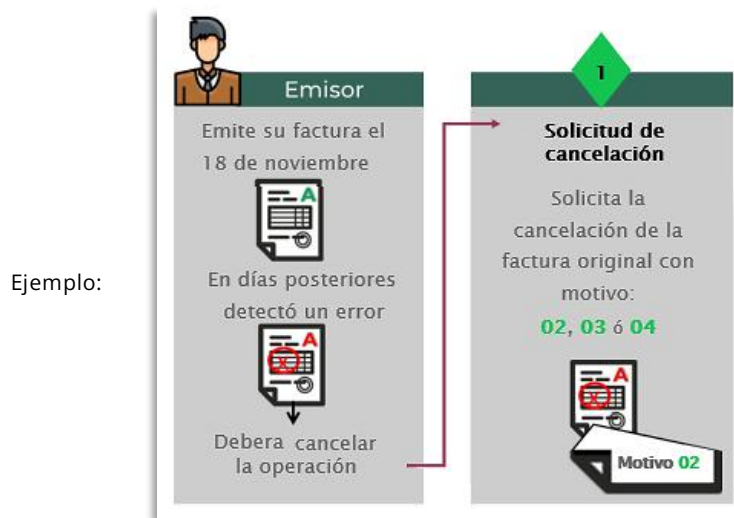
Ejemplo:

Emisor

Emite su factura el 18 de noviembre

A

En días posteriores detectó un error

A

Debera cancelar la operación

1

Solicitud de cancelación

Solicita la cancelación de la factura original con motivo:

02, 03 ó 04

A

Motivo 02